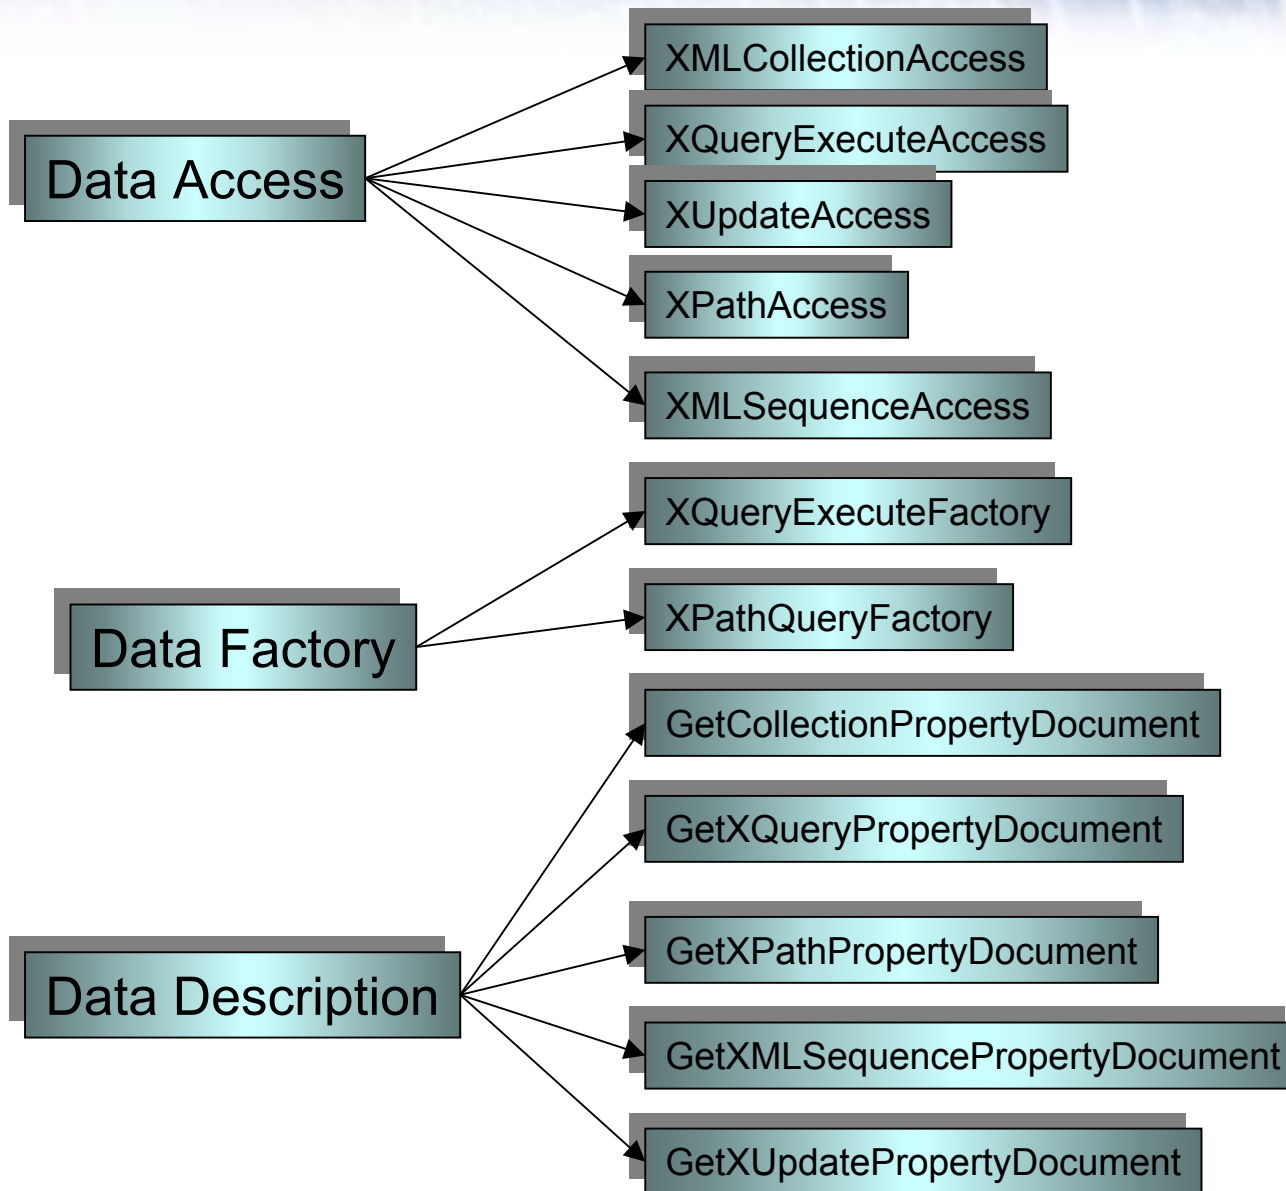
Data Access

XMLCollectionAccess

XQueryExecuteAccess

XUpdateAccess

XPathAccess

XMLSequenceAccess

Data Factory

XQueryExecuteFactory

XPathQueryFactory

Data Description

GetCollectionPropertyDocument

GetXQueryPropertyDocument

GetXPathPropertyDocument

GetXMLSequencePropertyDocument

GetXUpdatePropertyDocument